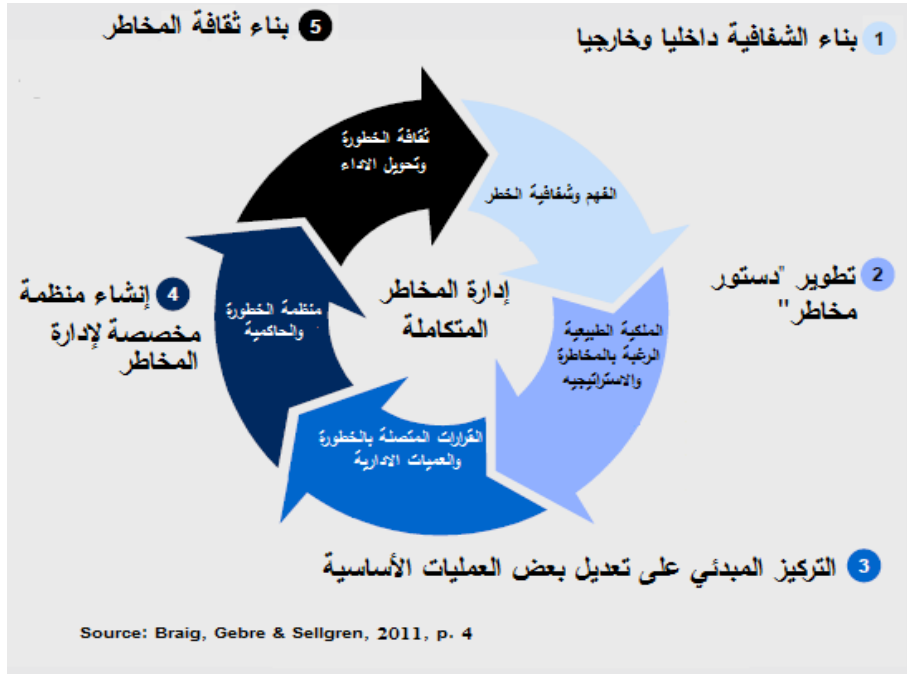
5 بناء ثقافة المخاطر

1 بناء الشفافية داخليا وخارجيا

ثقافة الخطورة وتحويل الاداء

الفهم وشفافية الخطر

2 تطوير "دستور مخاطر"

الملكية الطبيعية الرغبة بالمخاطرة والاستراتيجيه

إدارة المخاطر المتكاملة

4 إنشاء منظمة مخصصة لإدارة المخاطر

منظمة الخطورة والحاكمية

القرارات المتصلة بالخطورة والعمليات الادارية

3 التركيز المبدئي على تعديل بعض العمليات الأساسية

Source: Braig, Gebre & Sellgren, 2011, p. 4